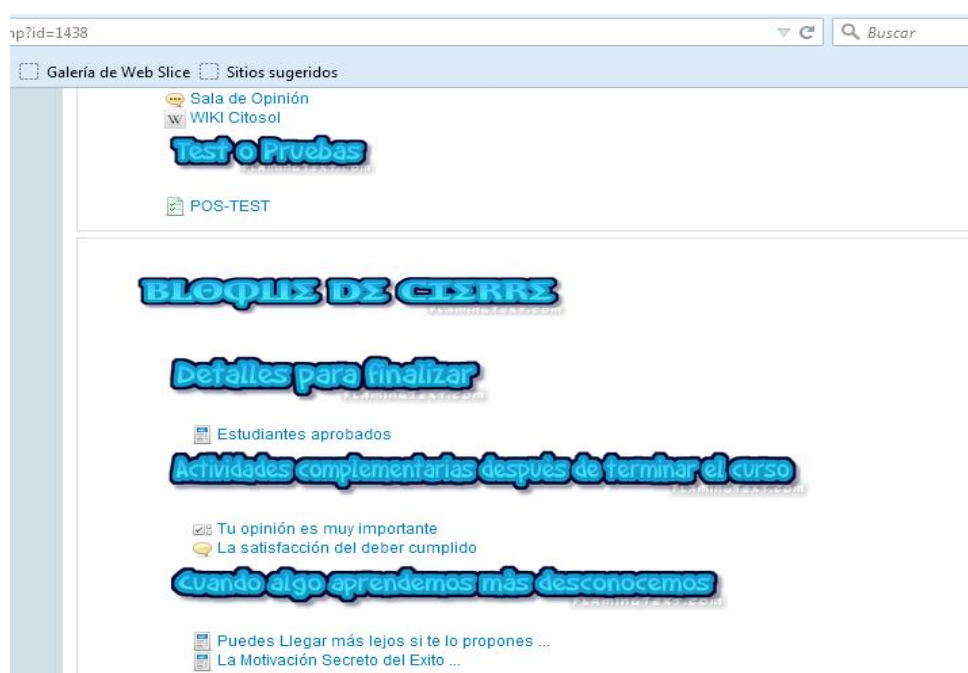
np?id=1438

Buscar

Galería de Web Slice Sitios sugeridos

Sala de Opinión
WIKI Citosol

Test o Pruebas
FlamingText.com

POS-TEST

BLOQUE DE CIERRE
FlamingText.com

Detalles para finalizar
FlamingText.com

Estudiantes aprobados

Actividades complementarias después de terminar el curso
FlamingText.com

Tu opinión es muy importante
La satisfacción del deber cumplido

Cuando algo aprendemos más desconocemos
FlamingText.com

Puedes Llegar más lejos si te lo propones ...
La Motivación Secreto del Exito ...